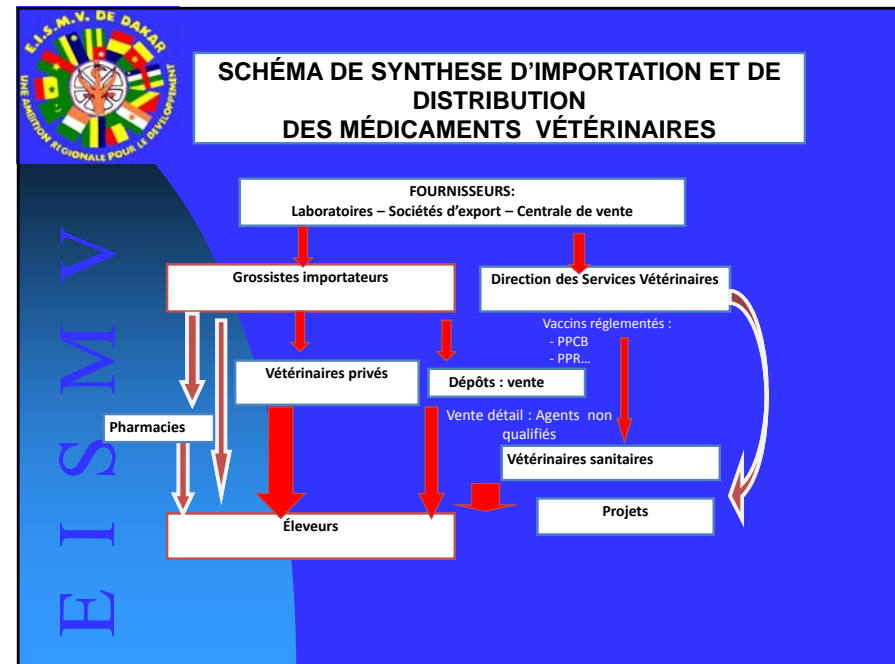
E.I.S.M.V. DE DAKAR
UNE AMBITION REGIONALE POUR LE DEVELOPPEMENT

SCHÉMA DE SYNTHESE D'IMPORTATION ET DE DISTRIBUTION DES MÉDICAMENTS VÉTÉRINAIRES

E I S M V

FOURNISSEURS:
Laboratoires – Sociétés d'export – Centrale de vente

Grossistes importateurs

Direction des Services Vétérinaires

Vaccins réglementés :
- PPCB
- PPR…

Vétérinaires privés

Dépôts : vente

Pharmacies

Vente détail : Agents non qualifiés

Vétérinaires sanitaires

Projets

Éleveurs